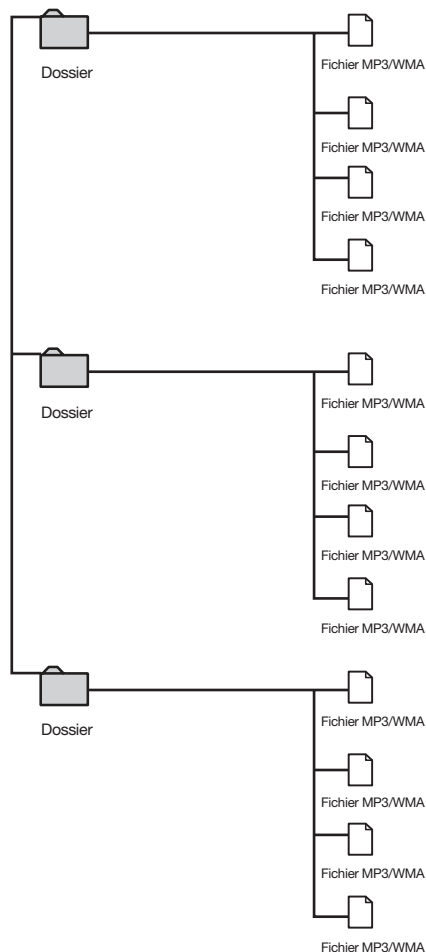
Dossier

Fichier MP3/WMA

Fichier MP3/WMA

Fichier MP3/WMA

Fichier MP3/WMA

Dossier

Fichier MP3/WMA

Fichier MP3/WMA

Fichier MP3/WMA

Fichier MP3/WMA

Dossier

Fichier MP3/WMA

Fichier MP3/WMA

Fichier MP3/WMA

Fichier MP3/WMA